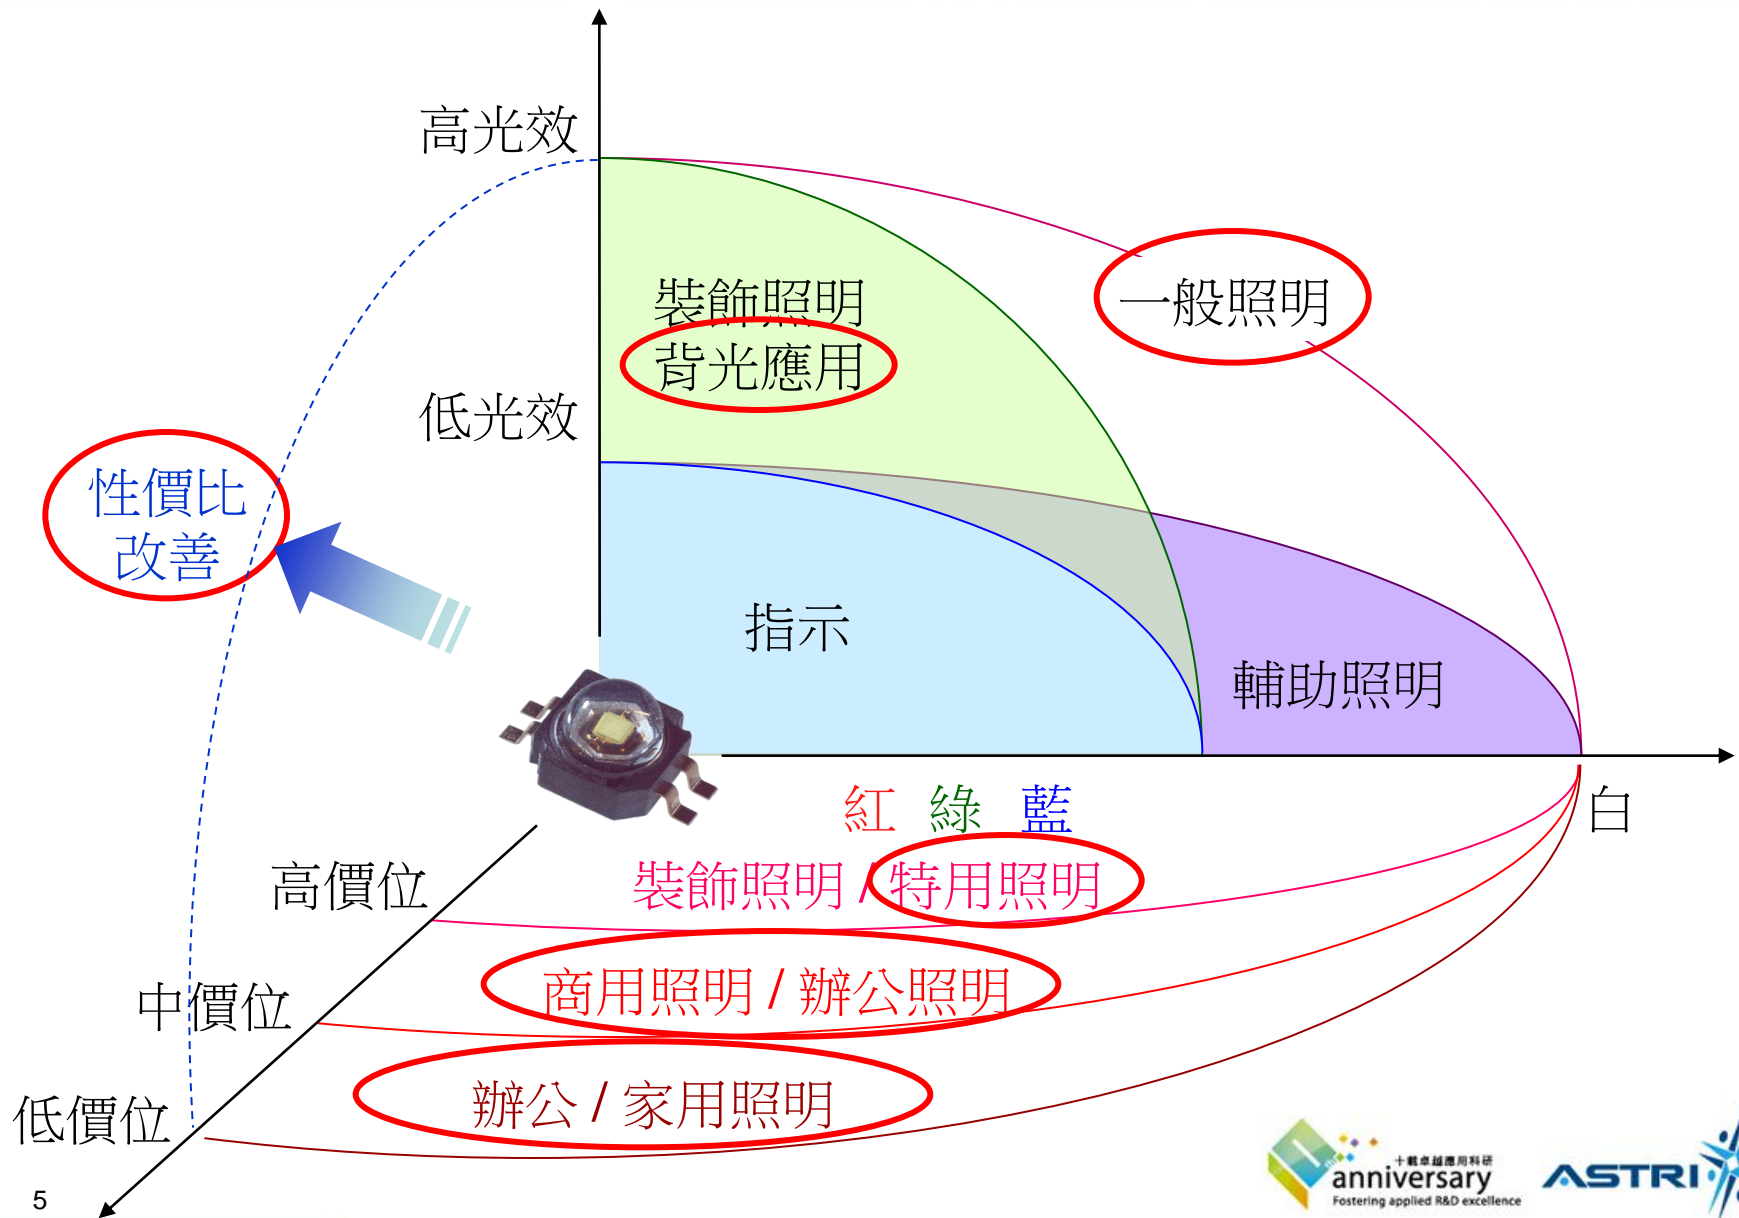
高光效

裝飾照明
背光應用

一般照明

低光效

性價比
改善

指示

輔助照明

紅 綠 藍

白

高價位

裝飾照明 / 特用照明

中價位

商用照明 / 辦公照明

低價位

辦公 / 家用照明

5

十載卓越應用科研
anniversary
Fostering applied R&D excellence

ASTRI